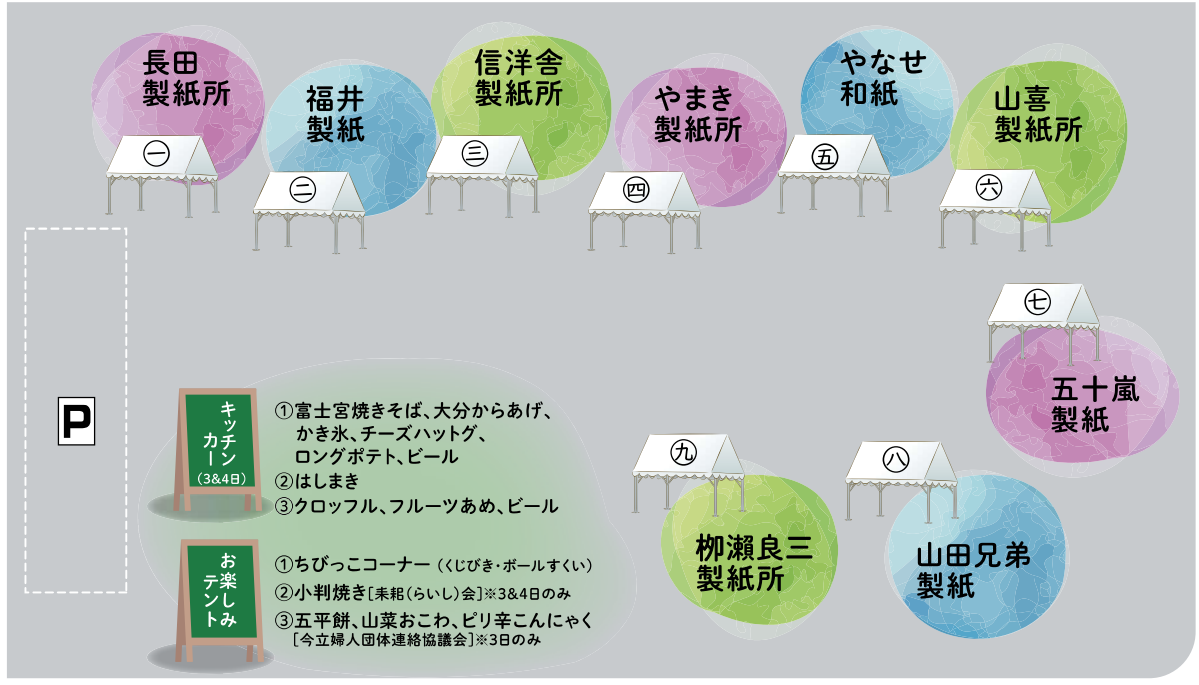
長田
製紙所

㊀

福井
製紙

㊁

信洋舎
製紙所

㊂

やまき
製紙所

㊃

やなせ
和紙

㊄

山喜
製紙所

㊅

㊆

五十嵐
製紙

P

キッチンカー
（3&4日）

①富士宮焼きそば、大分からあげ、かき氷、チーズハットグ、ロングポテト、ビール
②はしまき
③クロッフル、フルーツあめ、ビール

お楽しみテント

①ちびっこコーナー（くじびき・ボールすくい）
②小判焼き［耒耜（らいし）会］※3&4日のみ
③五平餅、山菜おこわ、ピリ辛こんにゃく［今立婦人団体連絡協議会］※3日のみ

㊈

柳瀬良三
製紙所

㊇

山田兄弟
製紙